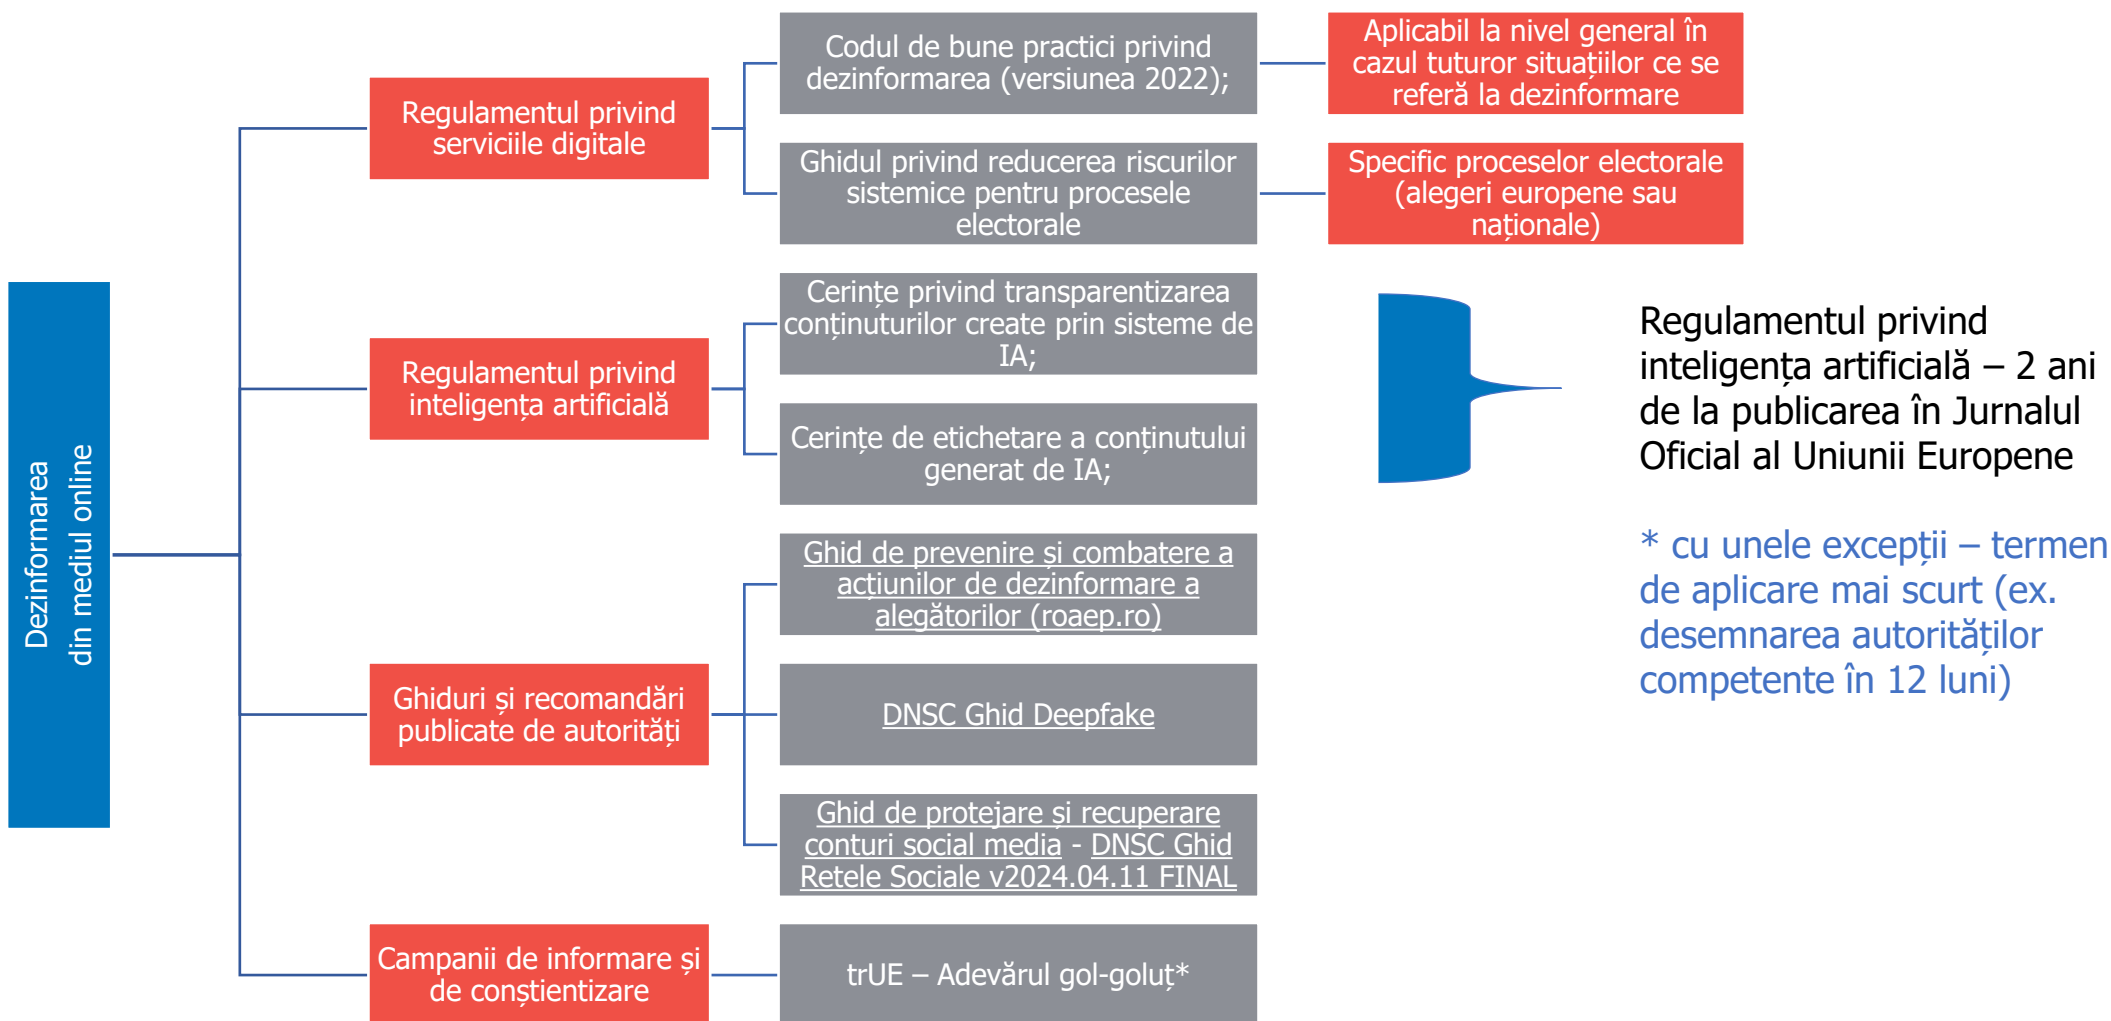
Dezinformarea din mediul online

Regulamentul privind serviciile digitale

Codul de bune practici privind dezinformarea (versiunea 2022);

Aplicabil la nivel general în cazul tuturor situațiilor ce se referă la dezinformare

Ghidul privind reducerea riscurilor sistemice pentru procesele electorale

Specific proceselor electorale (alegeri europene sau naționale)

Regulamentul privind inteligența artificială

Cerințe privind transparentizarea conținuturilor create prin sisteme de IA;

Cerințe de etichetare a conținutului generat de IA;

Regulamentul privind inteligența artificială – 2 ani de la publicarea în Jurnalul Oficial al Uniunii Europene

* cu unele excepții – termen de aplicare mai scurt (ex. desemnarea autorităților competente în 12 luni)

Ghiduri și recomandări publicate de autorități

Ghid de prevenire și combatere a acțiunilor de dezinformare a alegătorilor (roaep.ro)

DNSC Ghid Deepfake

Ghid de protejare și recuperare conturi social media - DNSC Ghid Retele Sociale v2024.04.11 FINAL

Campanii de informare și de conștientizare

trUE – Adevărul gol-goluț*